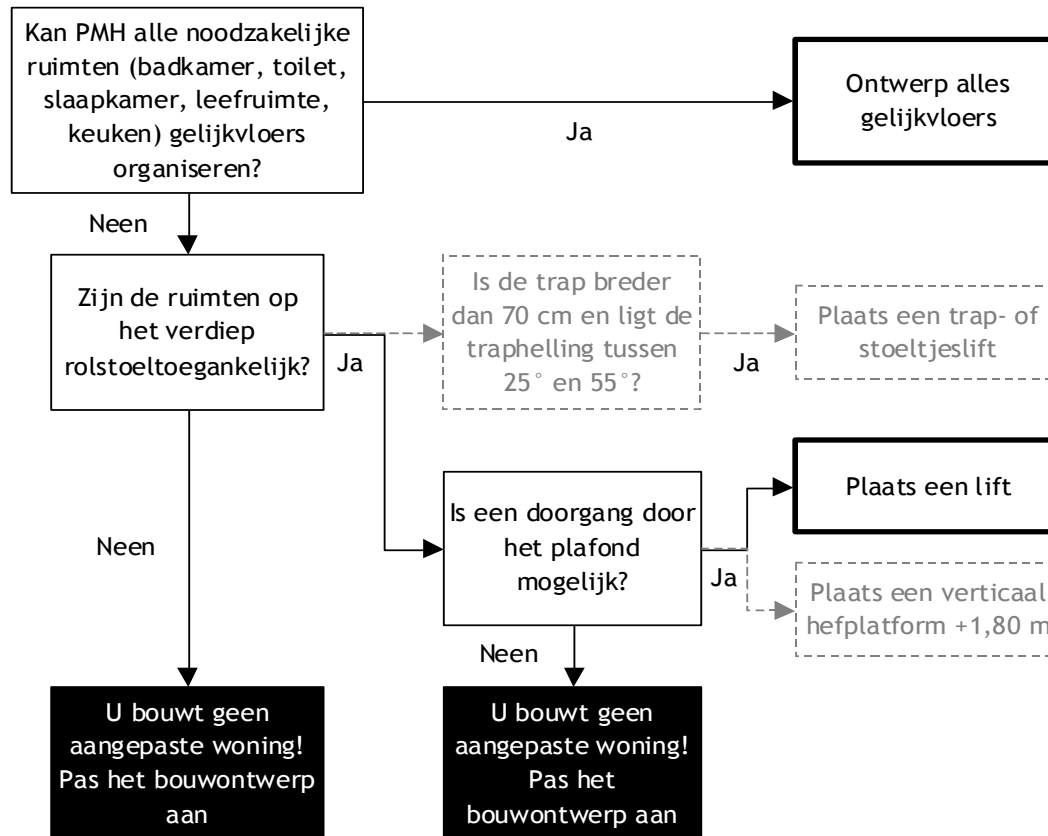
Kan PMH alle noodzakelijke ruimten (badkamer, toilet, slaapkamer, leefruimte, keuken) gelijkvloers organiseren?

Ja

Ontwerp alles gelijkvloers

Neen

Zijn de ruimten op het verdiep rolstoeltoegankelijk?

Ja

Is de trap breder dan 70 cm en ligt de traphelling tussen 25° en 55°?

Ja

Plaats een trap- of stoeltjeslift

Is een doorgang door het plafond mogelijk?

Plaats een lift

Ja

Plaats een verticaal hefplatform +1,80 m

Neen

Neen

U bouwt geen aangepaste woning! Pas het bouwontwerp aan

U bouwt geen aangepaste woning! Pas het bouwontwerp aan